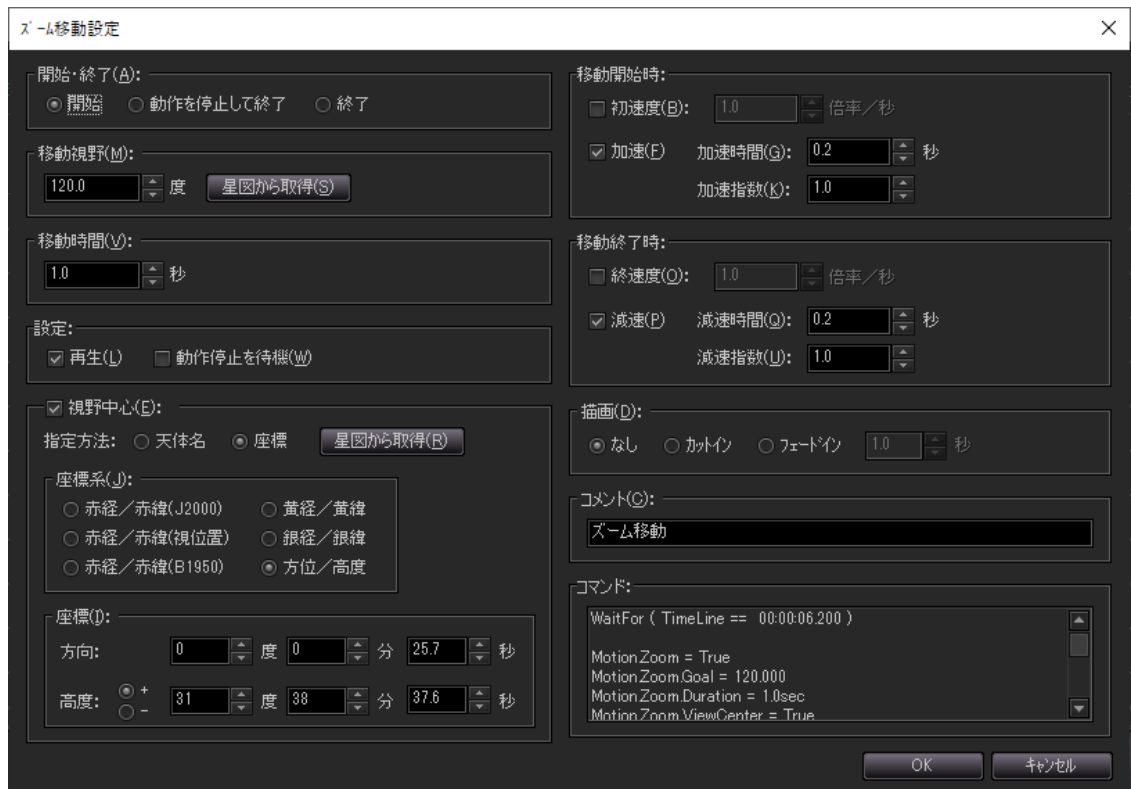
ズーム移動設定

開始・終了(A):
開始　動作を停止して終了　終了

移動視野(M):
120.0　度　星図から取得(S)

移動時間(V):
1.0　秒

設定:
再生(L)　動作停止を待機(W)

視野中心(E):
指定方法:　天体名　座標　星図から取得(R)

座標系(J):
赤経／赤緯(J2000)　黄経／黄緯
赤経／赤緯(視位置)　銀経／銀緯
赤経／赤緯(B1950)　方位／高度

座標(I):
方向:　0　度　0　分　25.7　秒
高度:　+　−　31　度　38　分　37.6　秒

移動開始時:
初速度(B):　1.0　倍率／秒
加速(F)　加速時間(G):　0.2　秒
加速指数(K):　1.0

移動終了時:
終速度(O):　1.0　倍率／秒
減速(P)　減速時間(Q):　0.2　秒
減速指数(U):　1.0

描画(D):
なし　カットイン　フェードイン　1.0　秒

コメント(C):
ズーム移動

コマンド:
WaitFor ( TimeLine == 00:00:06.200 )

MotionZoom = True
MotionZoom.Goal = 120.000
MotionZoom.Duration = 1.0sec
MotionZoom.ViewCenter = True

OK　キャンセル